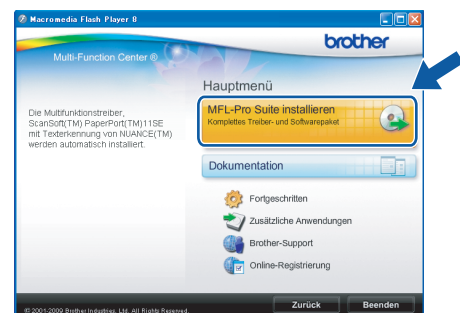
Macromedia Flash Player 8

brother

Multi-Function Center ®

Hauptmenü

Die Multifunktionstreiber, ScanSoft(TM) PaperPort(TM)11SE mit Texterkennung von NUANCE(TM) werden automatisch installiert.

MFL-Pro Suite installieren
Komplettes Treiber- und Softwarepaket

Dokumentation

Fortgeschritten

Zusätzliche Anwendungen

Brother-Support

Online-Registrierung

© 2001-2009 Brother Industries, Ltd. All Rights Reserved.

Zurück

Beenden